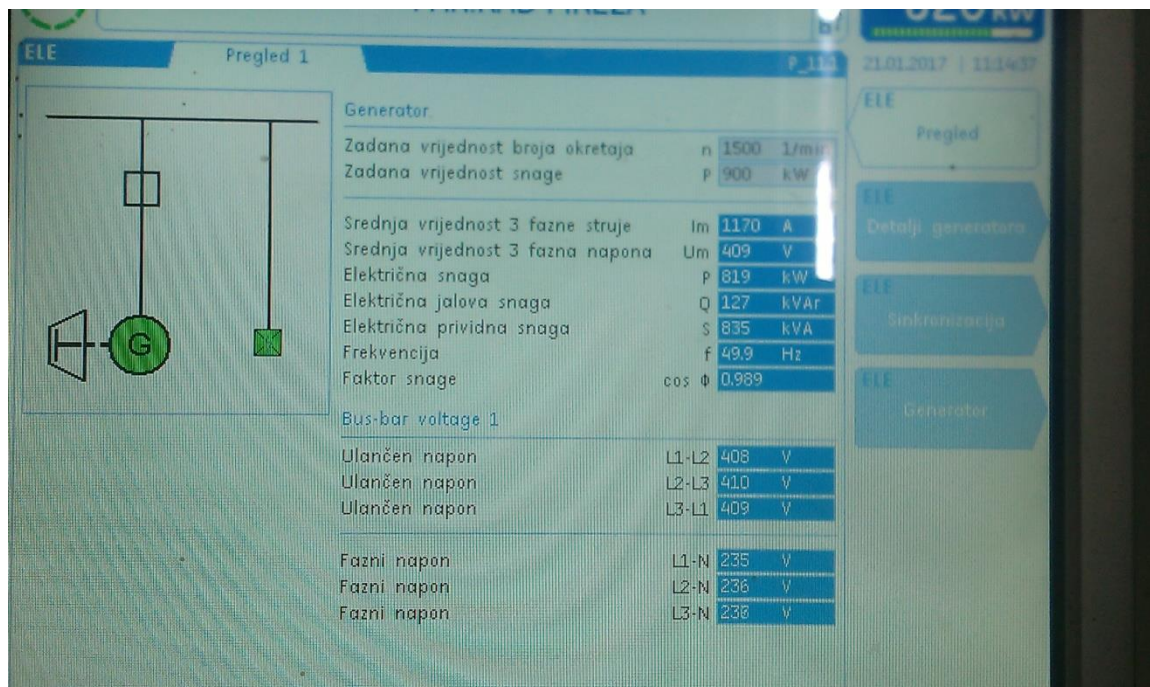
ELE
Pregled 1
P_11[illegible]
21.01.2017 | 11:14:57

G

Generator
Zadana vrijednost broja okretaja n 1500 1/mi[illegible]
Zadana vrijednost snage P 900 kW

Srednja vrijednost 3 fazne struje Im 1170 A
Srednja vrijednost 3 fazna napona Um 409 V
Električna snaga P 819 kW
Električna jalova snaga Q 127 kVAr
Električna prividna snaga S 835 kVA
Frekvencija f 49.9 Hz
Faktor snage cos Φ 0.989

Bus-bar voltage 1
Ulančen napon L1-L2 408 V
Ulančen napon L2-L3 410 V
Ulančen napon L3-L1 409 V

Fazni napon L1-N 235 V
Fazni napon L2-N 236 V
Fazni napon L3-N 238 V

ELE
Pregled

ELE
Detalji generatora

ELE
Sinkronizacija

ELE
Generator